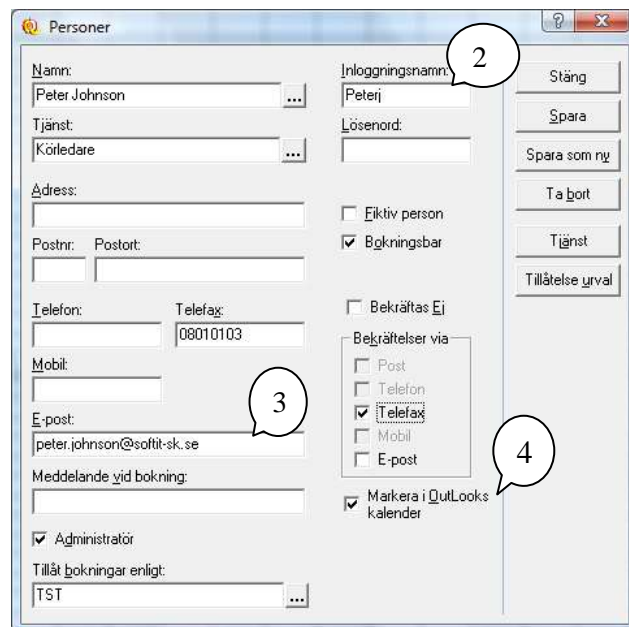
Personer

Namn:
Peter Johnson
...
Tjänst:
Körledare
...
Adress:
Postnr: Postort:
Telefon: Telefax:
08010103
Mobil:
E-post:
peter.johnson@softit-sk.se
Meddelande vid bokning:
Administratör
Tillåt bokningar enligt:
TST
...

Inloggningsnamn:
Peterj
Lösenord:
Fiktiv person
Bokningsbar
Bekräftas Ej
Bekräftelser via
Post
Telefon
Telefax
Mobil
E-post
Markera i OutLooks kalender

Stäng
Spara
Spara som ny
Ta bort
Tjänst
Tillåtelse urval

2
3
4